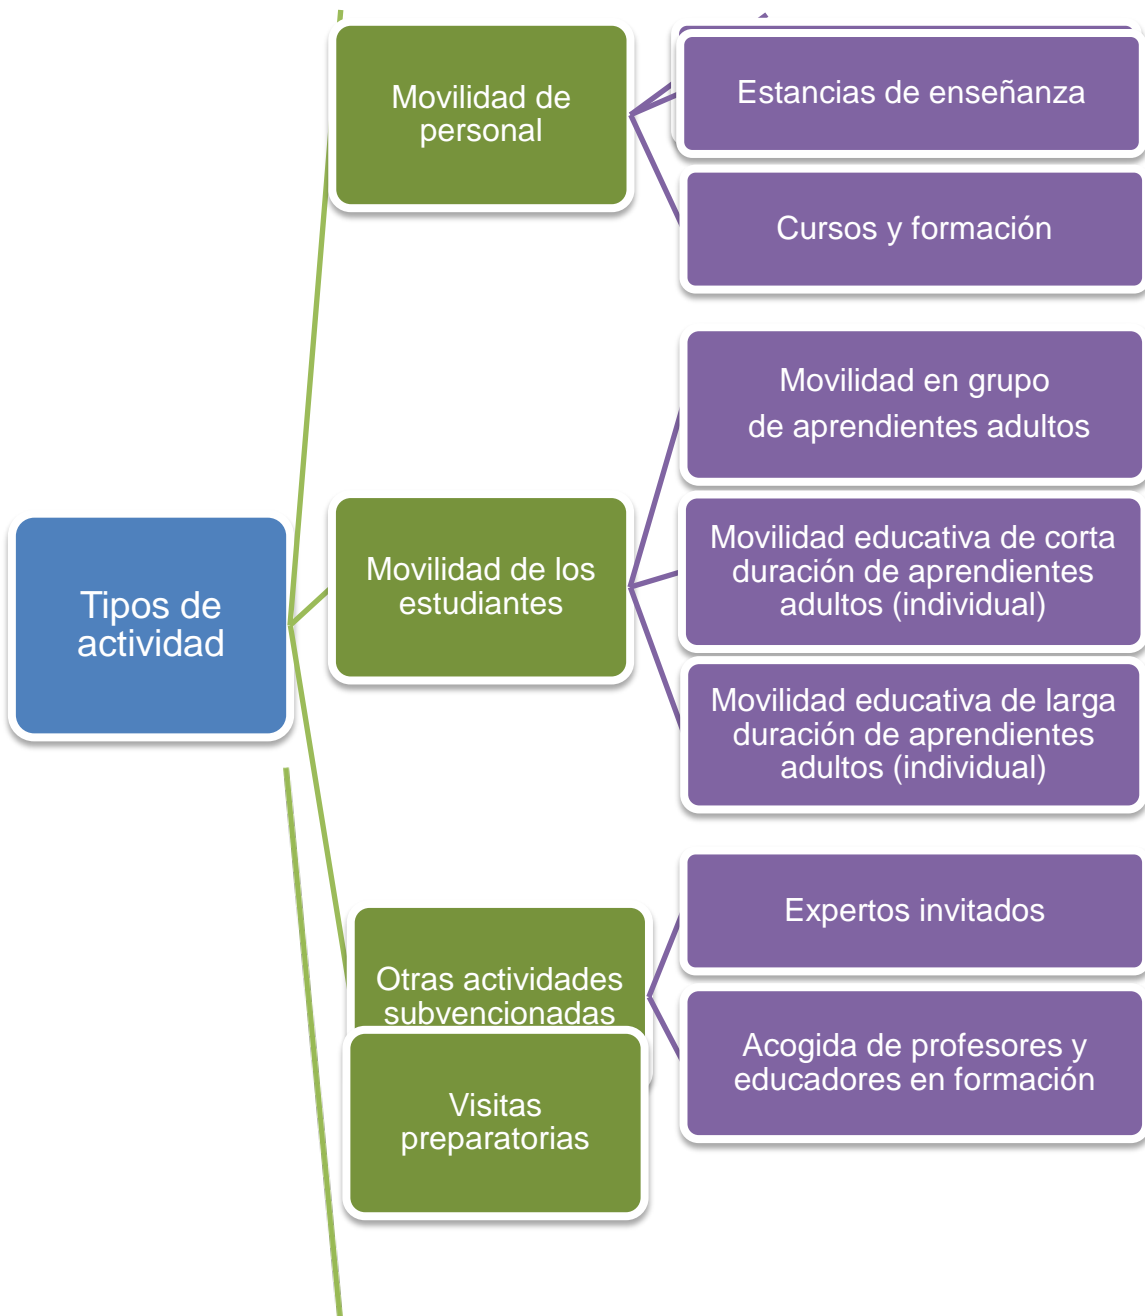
Tipos de actividad

Movilidad de personal

Estancias de enseñanza

Cursos y formación

Movilidad de los estudiantes

Movilidad en grupo de aprendientes adultos

Movilidad educativa de corta duración de aprendientes adultos (individual)

Movilidad educativa de larga duración de aprendientes adultos (individual)

Otras actividades subvencionadas

Visitas preparatorias

Expertos invitados

Acogida de profesores y educadores en formación